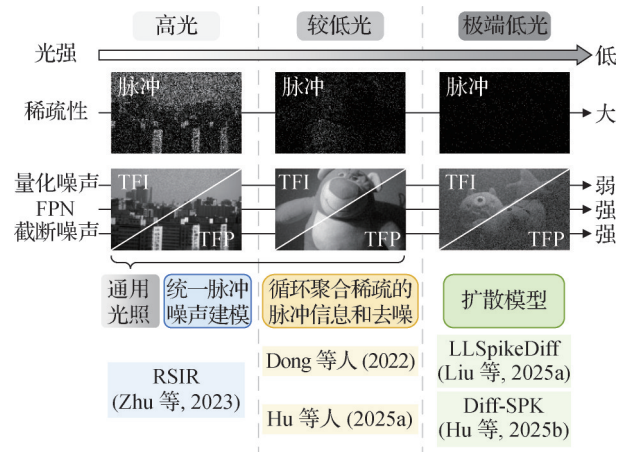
高光

较低光

极端低光

光强

低

脉冲

脉冲

脉冲

稀疏性

大

量化噪声

TFI

TFI

TFI

弱

FPN

强

截断噪声

TFP

TFP

TFP

强

通用光照

统一脉冲噪声建模

循环聚合稀疏的脉冲信息和去噪

扩散模型

RSIR (Zhu 等, 2023)

Dong 等人 (2022)

Hu 等人 (2025a)

LLSpikeDiff (Liu 等, 2025a)

Diff-SPK (Hu 等, 2025b)